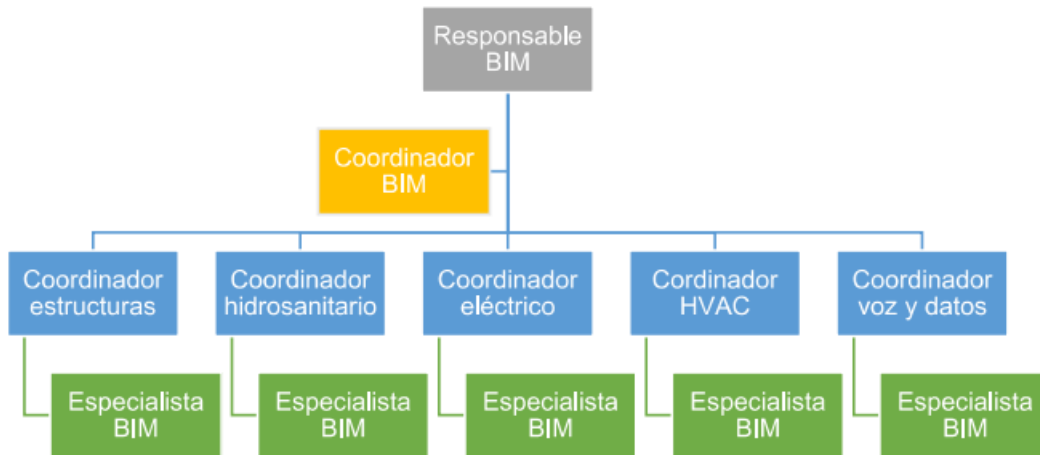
Responsable BIM

Coordinador BIM

Coordinador estructuras

Coordinador hidrosanitario

Coordinador eléctrico

Cordinador HVAC

Coordinador voz y datos

Especialista BIM

Especialista BIM

Especialista BIM

Especialista BIM

Especialista BIM